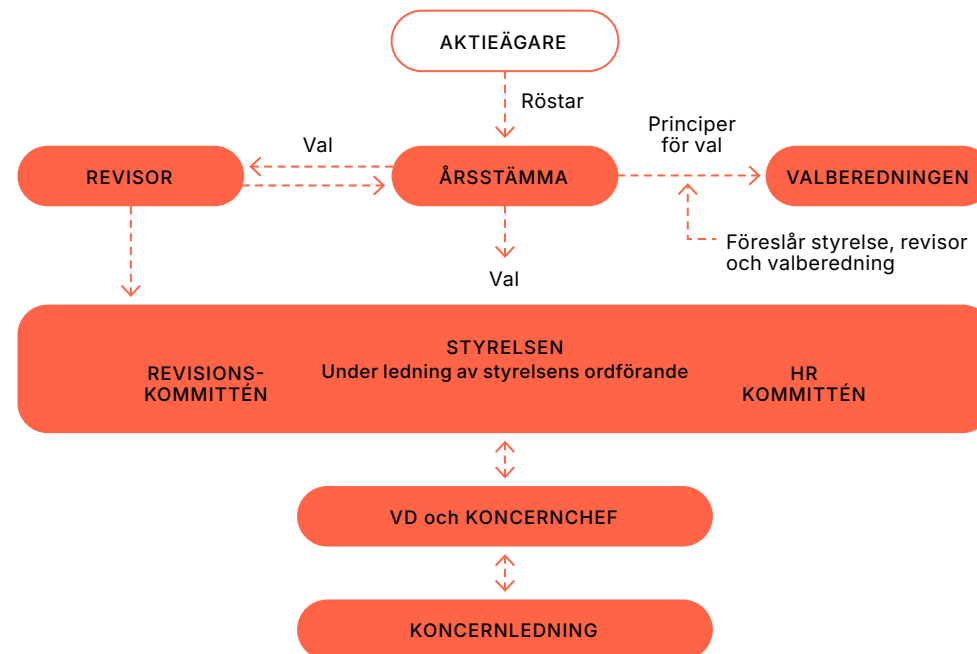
AKTIEÄGARE

Röstar

Val

Principer för val

REVISOR

ÅRSSTÄMMA

VALBEREDNINGEN

Föreslår styrelse, revisor och valberedning

Val

STYRELSEN
Under ledning av styrelsens ordförande

REVISIONS-KOMMITTÉN

HR KOMMITTÉN

VD och KONCERNCHEF

KONCERNLEDNING